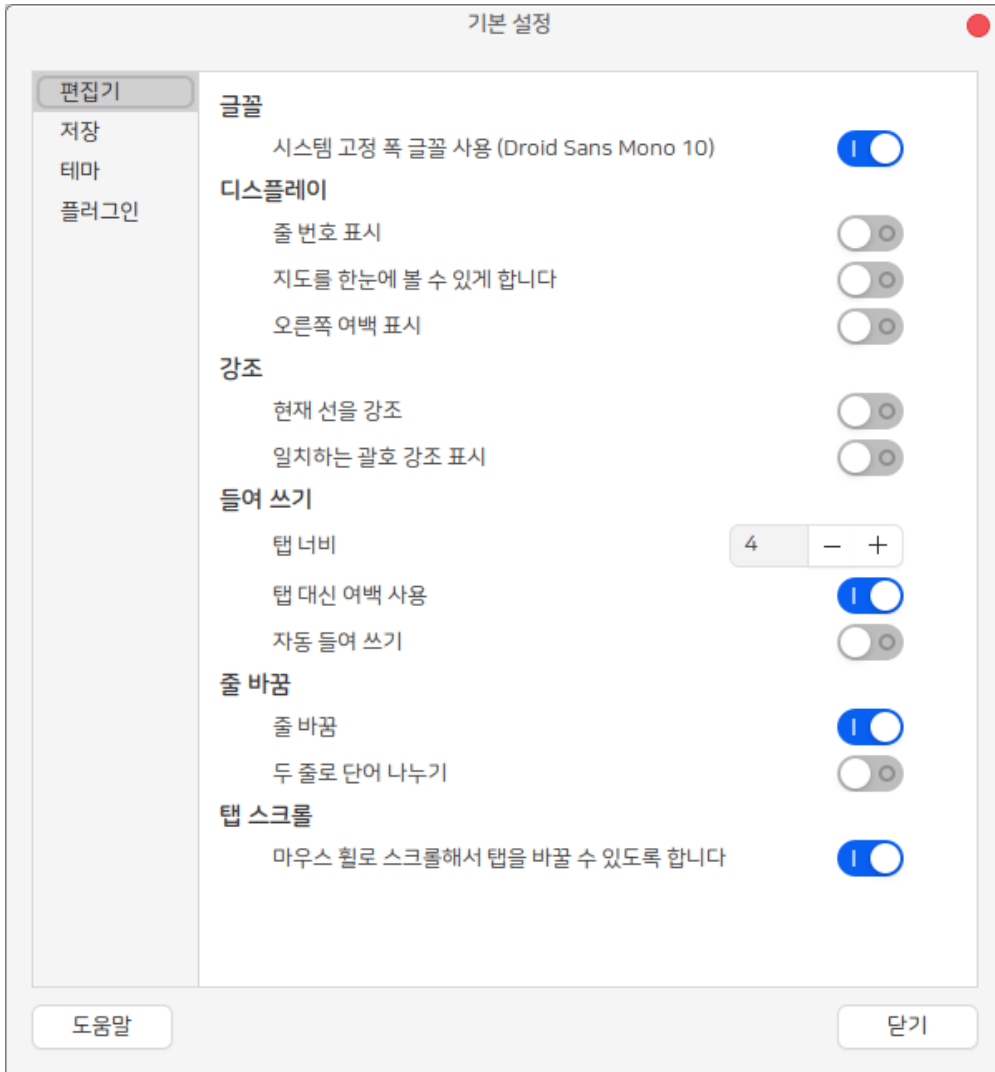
기본 설정

편집기
저장
테마
플러그인

글꼴
시스템 고정 폭 글꼴 사용 (Droid Sans Mono 10)
디스플레이
줄 번호 표시
지도를 한눈에 볼 수 있게 합니다
오른쪽 여백 표시
강조
현재 선을 강조
일치하는 괄호 강조 표시
들여 쓰기
탭 너비 4 − +
탭 대신 여백 사용
자동 들여 쓰기
줄 바꿈
줄 바꿈
두 줄로 단어 나누기
탭 스크롤
마우스 휠로 스크롤해서 탭을 바꿀 수 있도록 합니다

도움말
닫기